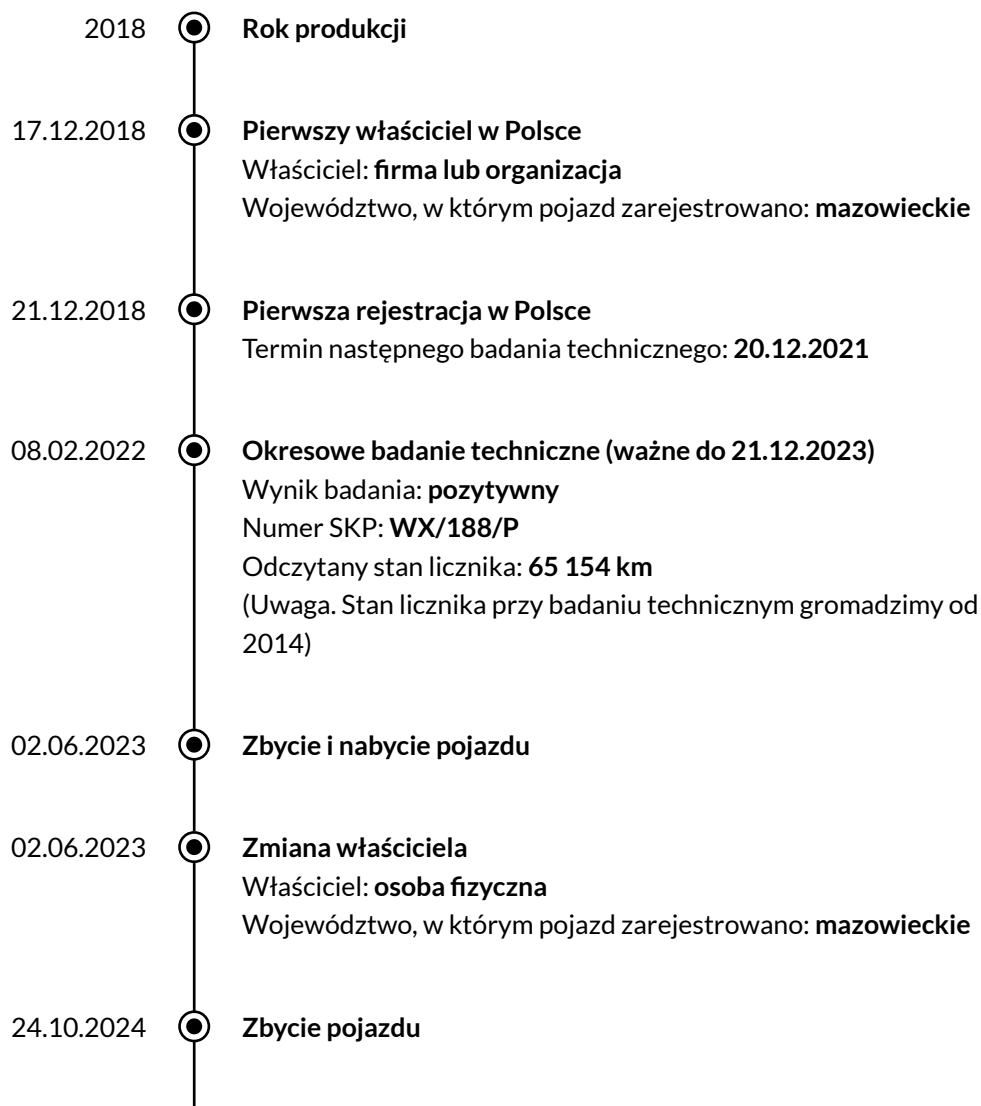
2018 **Rok produkcji**

17.12.2018 **Pierwszy właściciel w Polsce**
Właściciel: **firma lub organizacja**
Województwo, w którym pojazd zarejestrowano: **mazowieckie**

21.12.2018 **Pierwsza rejestracja w Polsce**
Termin następnego badania technicznego: **20.12.2021**

08.02.2022 **Okresowe badanie techniczne (ważne do 21.12.2023)**
Wynik badania: **pozytywny**
Numer SKP: **WX/188/P**
Odczytany stan licznika: **65 154 km**
(Uwaga. Stan licznika przy badaniu technicznym gromadzimy od 2014)

02.06.2023 **Zbycie i nabycie pojazdu**

02.06.2023 **Zmiana właściciela**
Właściciel: **osoba fizyczna**
Województwo, w którym pojazd zarejestrowano: **mazowieckie**

24.10.2024 **Zbycie pojazdu**